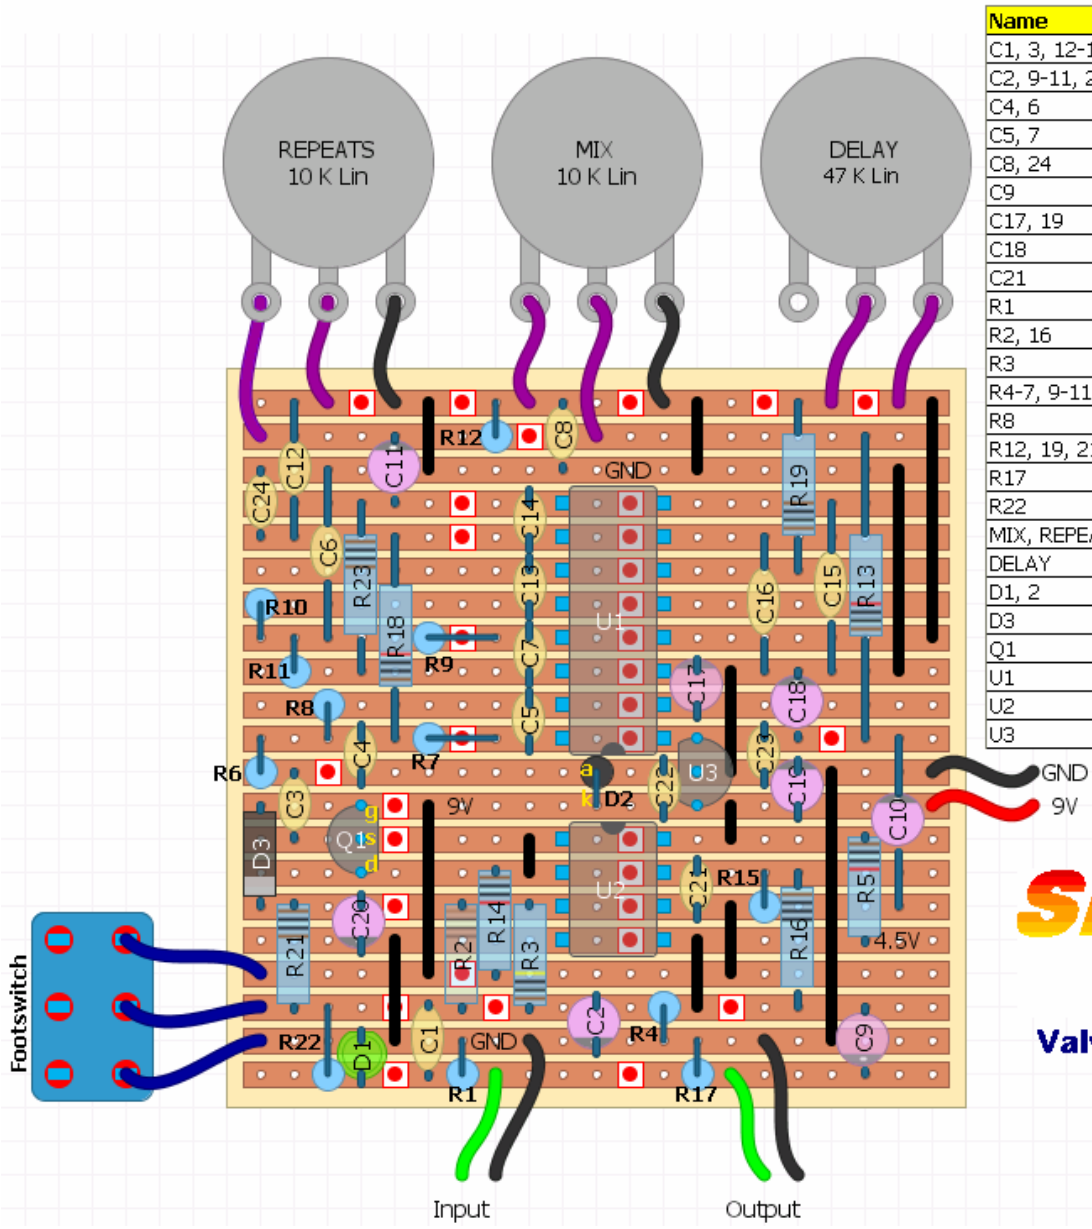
REPEATS
10 K Lin

MIX
10 K Lin

DELAY
47 K Lin

| Name |
|---|
| C1, 3, 12-1 |
| C2, 9-11, 2 |
| C4, 6 |
| C5, 7 |
| C8, 24 |
| C9 |
| C17, 19 |
| C18 |
| C21 |
| R1 |
| R2, 16 |
| R3 |
| R4-7, 9-11 |
| R8 |
| R12, 19, 2 |
| R17 |
| R22 |
| MIX, REPEA |
| DELAY |
| D1, 2 |
| D3 |
| Q1 |
| U1 |
| U2 |
| U3 |

C24 C12 C11 R12 C8 GND C14 C6 R23 C13 R10 R18 U1 R9 C16 C15 R13 R19 R11 C7 C17 C18 R8 C5 R7 C4 R6 C23 U3 C22 a k D2 C3 g s d Q1 9V C19 C10 D3 U2 R15 C21 R14 R5 C20 R21 R2 R3 R16 4.5V C2 R4 C9 R22 D1 C1 GND R1 R17

GND
9V

Footswitch

Input
Output

SA
Valv